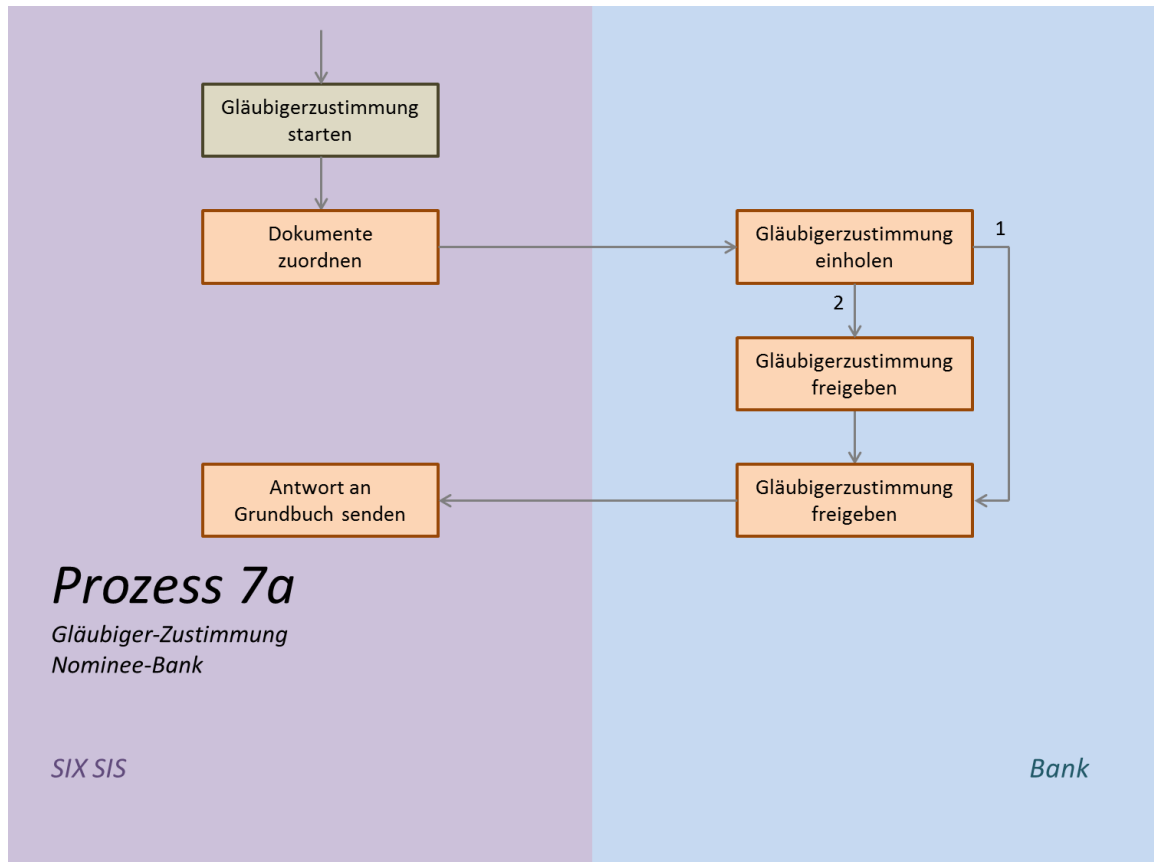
Gläubigerzustimmung starten

Dokumente zuordnen

Gläubigerzustimmung einholen

1

2

Gläubigerzustimmung freigeben

Antwort an Grundbuch senden

Gläubigerzustimmung freigeben

Prozess 7a

Gläubiger-Zustimmung
Nominee-Bank

SIX SIS

Bank